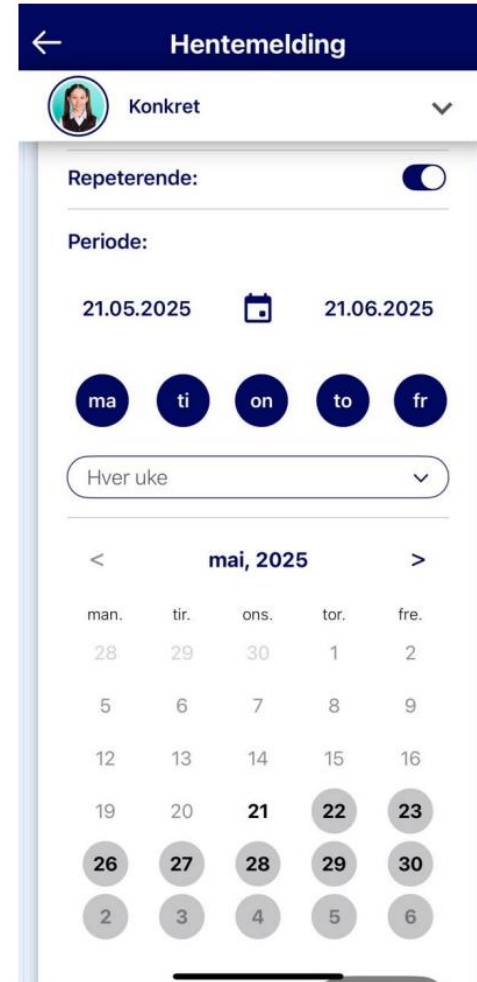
Hentemelding

Konkret

Repeterende:

Periode:

21.05.2025 21.06.2025

ma ti on to fr

Hver uke

< mai, 2025 >

| man. | tir. | ons. | tor. | fre. |
|---|---|---|---|---|
| 28 | 29 | 30 | 1 | 2 |
| 5 | 6 | 7 | 8 | 9 |
| 12 | 13 | 14 | 15 | 16 |
| 19 | 20 | 21 | 22 | 23 |
| 26 | 27 | 28 | 29 | 30 |
| 2 | 3 | 4 | 5 | 6 |